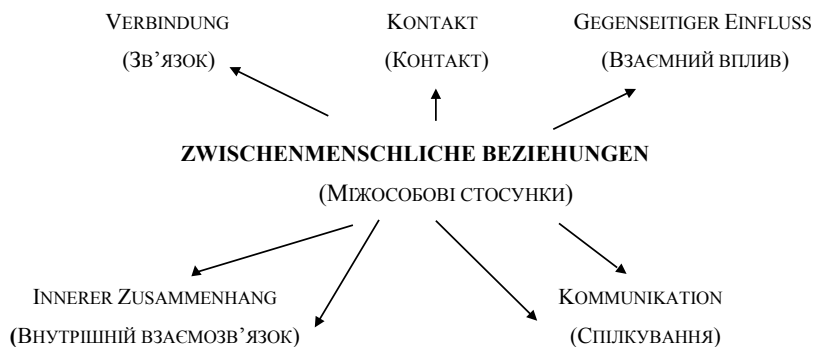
Verbindung
(Зв'язок)

Kontakt
(Контакт)

Gegenseitiger Einfluss
(Взаємний вплив)

ZWISCHENMENSCHLICHE BEZIEHUNGEN
(Міжособові стосунки)

Innerer Zusammenhang
(Внутрішній взаємозв'язок)

Kommunikation
(Спілкування)